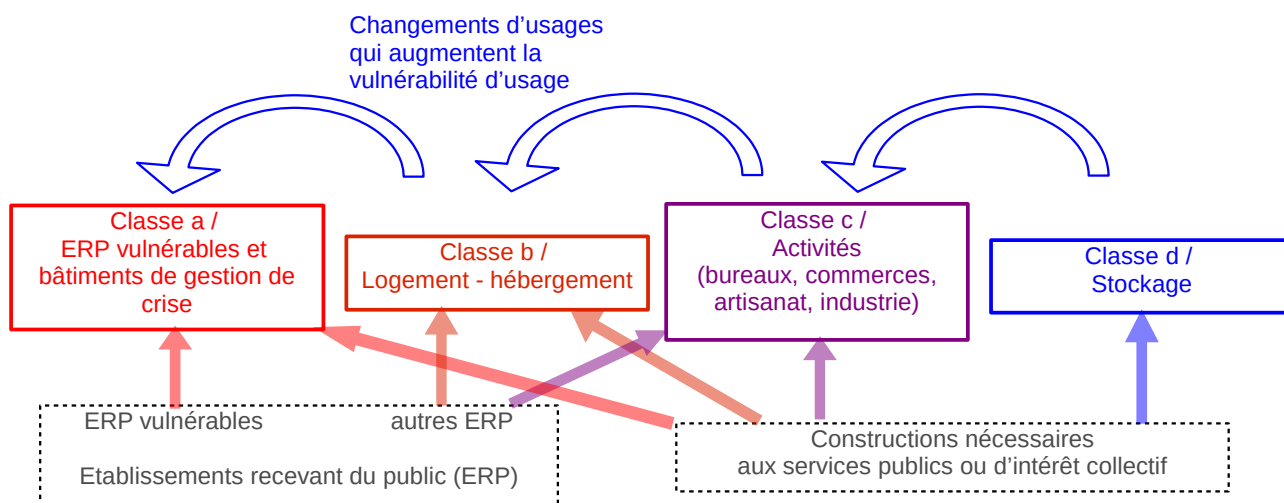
Changements d’usages qui augmentent la vulnérabilité d’usage

Classe a / ERP vulnérables et bâtiments de gestion de crise

Classe b / Logement - hébergement

Classe c / Activités (bureaux, commerces, artisanat, industrie)

Classe d / Stockage

ERP vulnérables

autres ERP

Etablissements recevant du public (ERP)

Constructions nécessaires aux services publics ou d’intérêt collectif